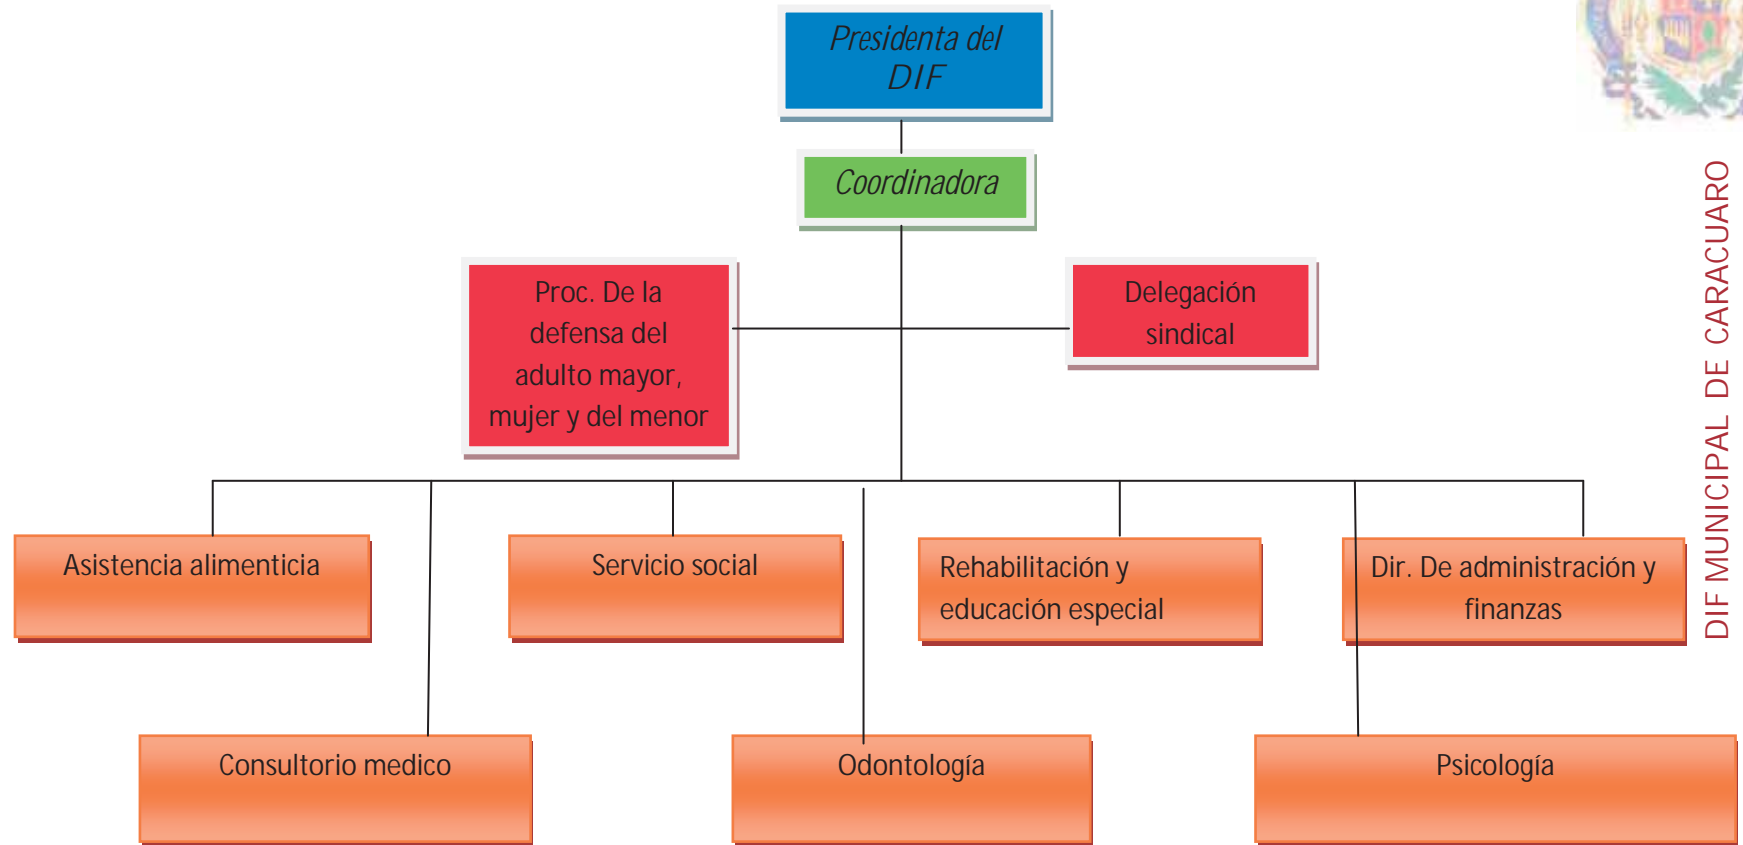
Presidenta del DIF

Coordinadora

Proc. De la defensa del adulto mayor, mujer y del menor

Delegación sindical

Asistencia alimenticia

Servicio social

Rehabilitación y educación especial

Dir. De administración y finanzas

Consultorio medico

Odontología

Psicología

DIF MUNICIPAL DE CARACUARO